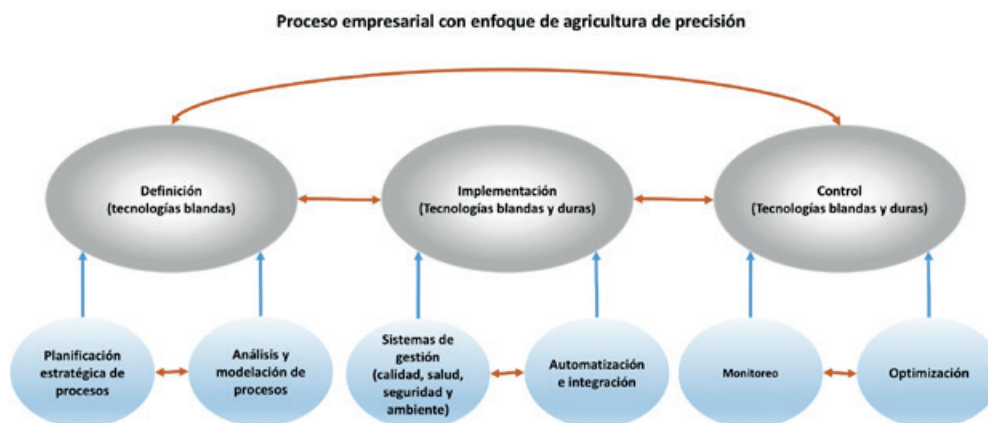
Proceso empresarial con enfoque de agricultura de precisión

Definición
(tecnologías blandas)

Implementación
(Tecnologías blandas y duras)

Control
(Tecnologías blandas y duras)

Planificación estratégica de procesos

Análisis y modelación de procesos

Sistemas de gestión (calidad, salud, seguridad y ambiente)

Automatización e integración

Monitoreo

Optimización